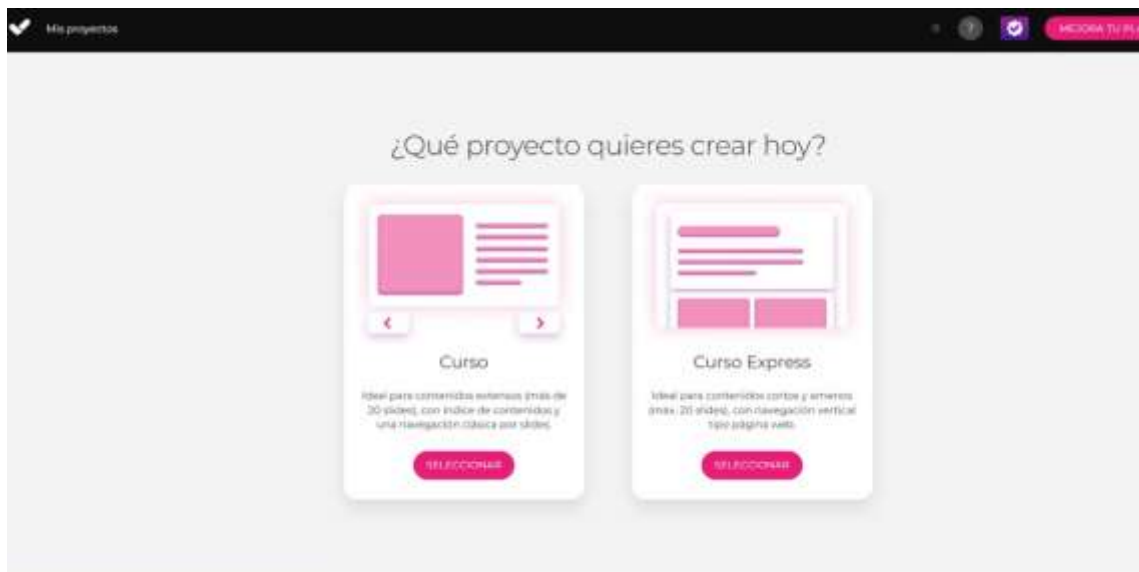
Mis proyectos

MEJORA TU PL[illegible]

¿Qué proyecto quieres crear hoy?

Curso

Ideal para contenidos extensos (más de 20 slides), con índice de contenidos y una navegación clásica por slides.

SELECCIONAR

Curso Express

Ideal para contenidos cortos y amenos (máx. 20 slides), con navegación vertical tipo página web.

SELECCIONAR